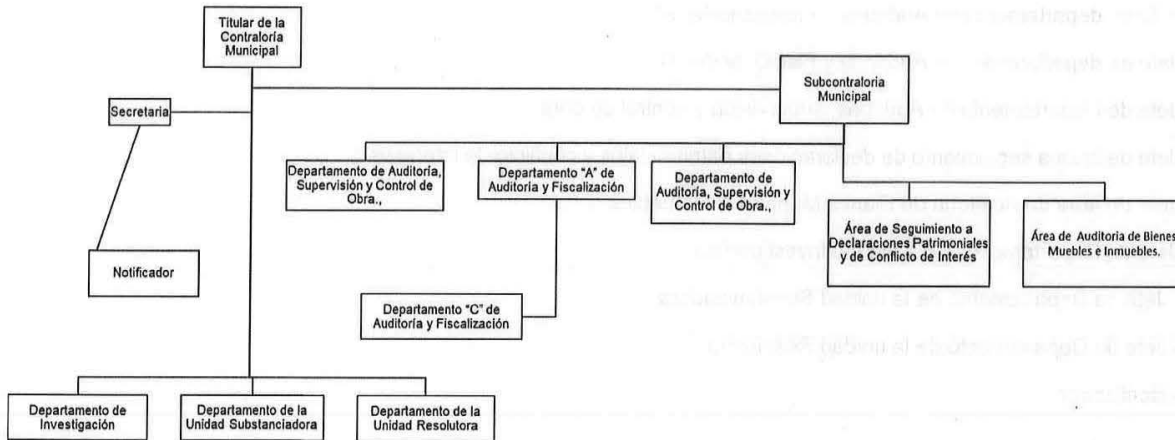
Titular de la Contraloría Municipal

Secretaria

Notificador

Subcontraloria Municipal

Departamento de Auditoría, Supervisión y Control de Obra.,

Departamento "A" de Auditoría y Fiscalización

Departamento de Auditoría, Supervisión y Control de Obra.,

Área de Seguimiento a Declaraciones Patrimoniales y de Conflicto de Interés

Área de Auditoria de Bienes Muebles e Inmuebles.

Departamento "C" de Auditoría y Fiscalización

Departamento de Investigación

Departamento de la Unidad Substanciadora

Departamento de la Unidad Resolutora

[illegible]